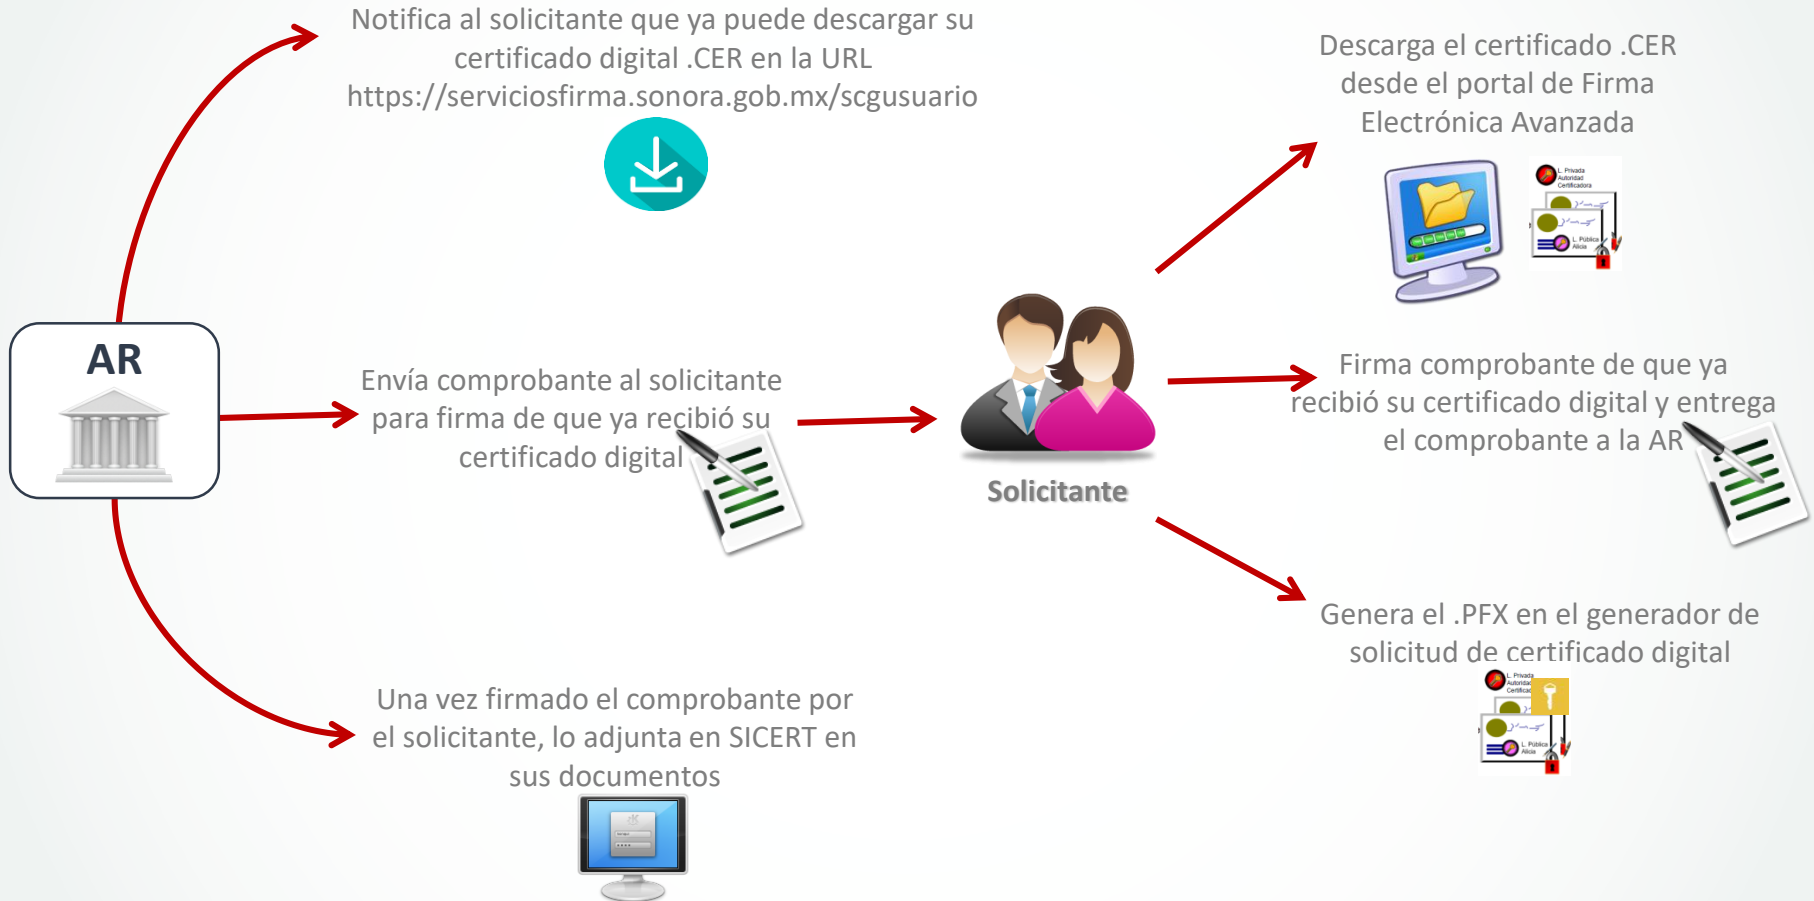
AR

Notifica al solicitante que ya puede descargar su certificado digital .CER en la URL https://serviciosfirma.sonora.gob.mx/scgusuario

Envía comprobante al solicitante para firma de que ya recibió su certificado digital

Una vez firmado el comprobante por el solicitante, lo adjunta en SICERT en sus documentos

Solicitante

Descarga el certificado .CER desde el portal de Firma Electrónica Avanzada

L. Privada Autoridad Certificadora

L. Pública Alicia

Firma comprobante de que ya recibió su certificado digital y entrega el comprobante a la AR

Genera el .PFX en el generador de solicitud de certificado digital

L. Privada Autoridad Certifica

L. Pública Alicia